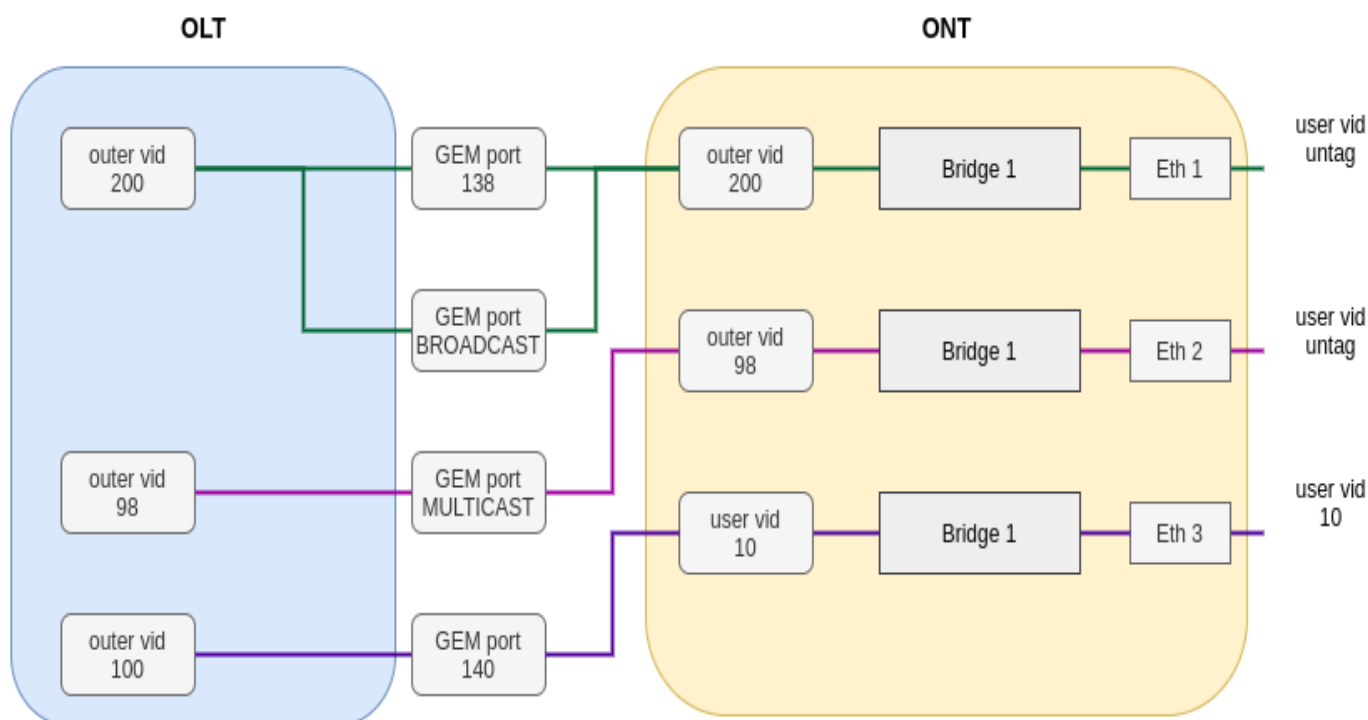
OLT

ONT

outer vid 200

GEM port 138

outer vid 200

Bridge 1

Eth 1

user vid untag

GEM port BROADCAST

outer vid 98

Bridge 1

Eth 2

user vid untag

outer vid 98

GEM port MULTICAST

user vid 10

Bridge 1

Eth 3

user vid 10

outer vid 100

GEM port 140